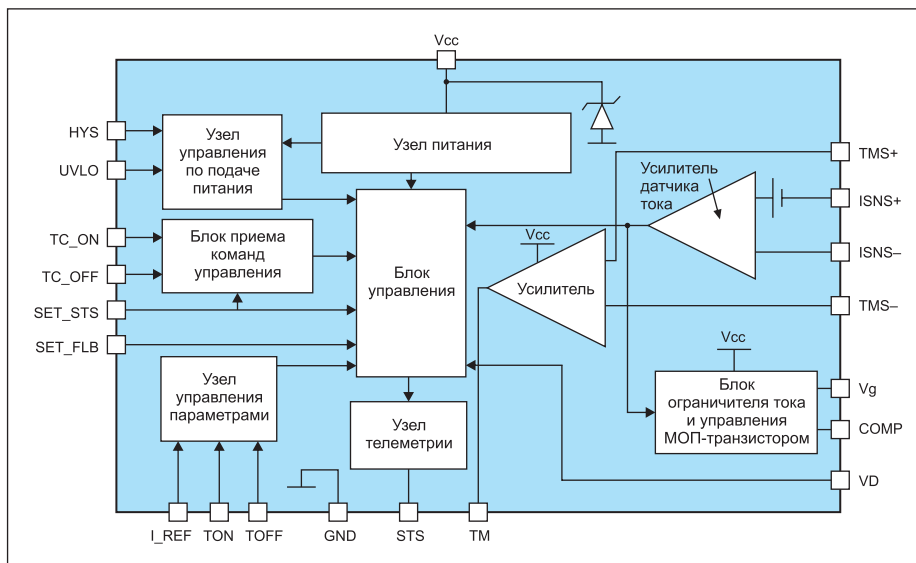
Vcc

HYS

UVLO

TC_ON

TC_OFF

SET_STS

SET_FLB

Узел управления по подаче питания

Узел питания

Блок приема команд управления

Блок управления

Узел управления параметрами

Узел телеметрии

Vcc

Усилитель

Усилитель датчика тока

TMS+

ISNS+

ISNS–

TMS–

Vcc

Блок ограничителя тока и управления МОП-транзистором

Vg

COMP

VD

I_REF

TON

TOFF

GND

STS

TM